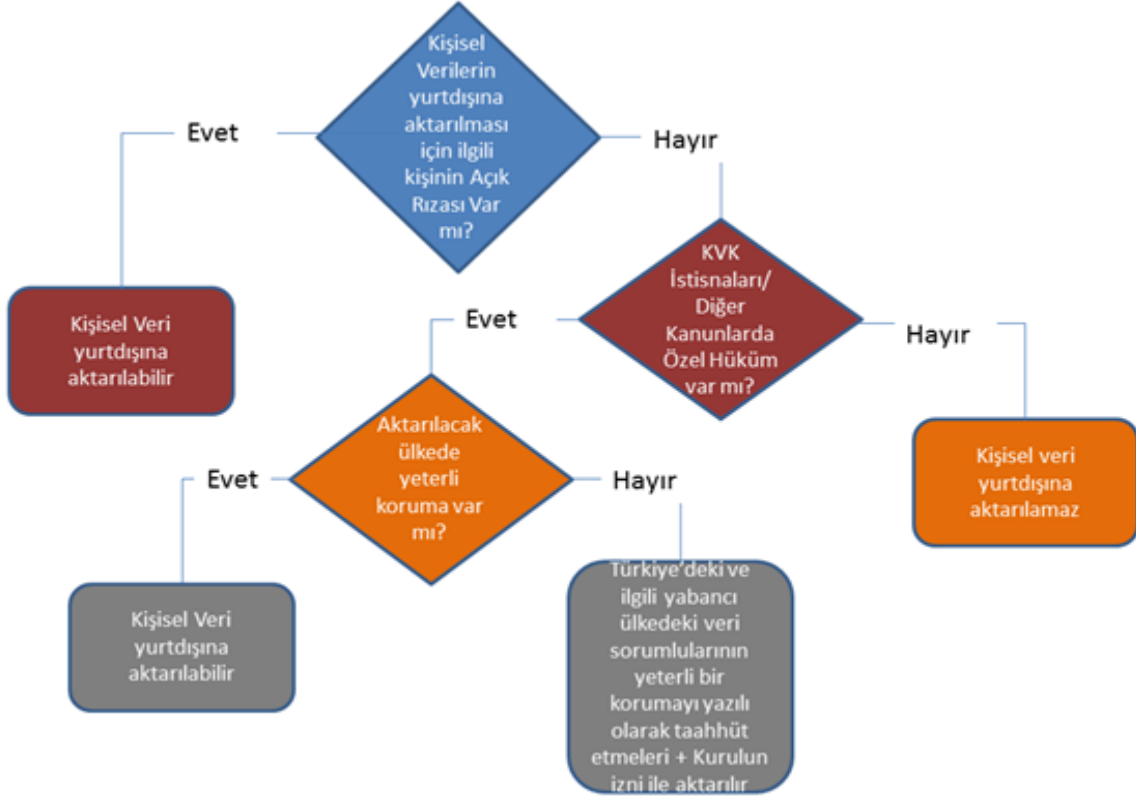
Kişisel Verilerin yurtdışına aktarılması için ilgili kişinin Açık Rızası Var mı?

Evet

Hayır

Kişisel Veri yurtdışına aktarılabilir

KVK İstisnaları/ Diğer Kanunlarda Özel Hüküm var mı?

Evet

Hayır

Kişisel veri yurtdışına aktarılamaz

Aktarılacak ülkede yeterli koruma var mı?

Evet

Hayır

Kişisel Veri yurtdışına aktarılabilir

Türkiye'deki ve ilgili yabancı ülkedeki veri sorumlularının yeterli bir korumayı yazılı olarak taahhüt etmeleri + Kurulun izni ile aktarılır